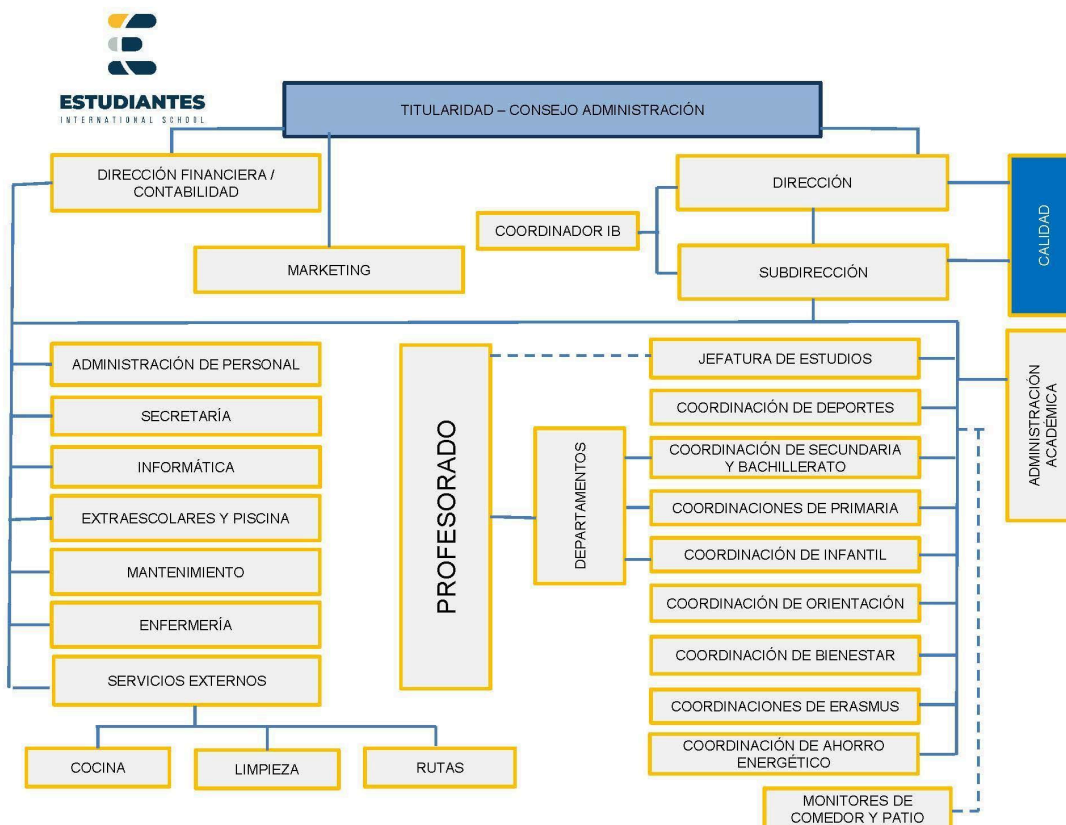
ESTUDIANTES
INTERNATIONAL SCHOOL

TITULARIDAD – CONSEJO ADMINISTRACIÓN

DIRECCIÓN FINANCIERA / CONTABILIDAD

MARKETING

DIRECCIÓN

COORDINADOR IB

SUBDIRECCIÓN

CALIDAD

ADMINISTRACIÓN DE PERSONAL

SECRETARÍA

INFORMÁTICA

EXTRAESCOLARES Y PISCINA

MANTENIMIENTO

ENFERMERÍA

SERVICIOS EXTERNOS

COCINA

LIMPIEZA

RUTAS

PROFESORADO

DEPARTAMENTOS

JEFATURA DE ESTUDIOS

COORDINACIÓN DE DEPORTES

COORDINACIÓN DE SECUNDARIA Y BACHILLERATO

COORDINACIONES DE PRIMARIA

COORDINACIÓN DE INFANTIL

COORDINACIÓN DE ORIENTACIÓN

COORDINACIÓN DE BIENESTAR

COORDINACIONES DE ERASMUS

COORDINACIÓN DE AHORRO ENERGÉTICO

MONITORES DE COMEDOR Y PATIO

ADMINISTRACIÓN ACADÉMICA